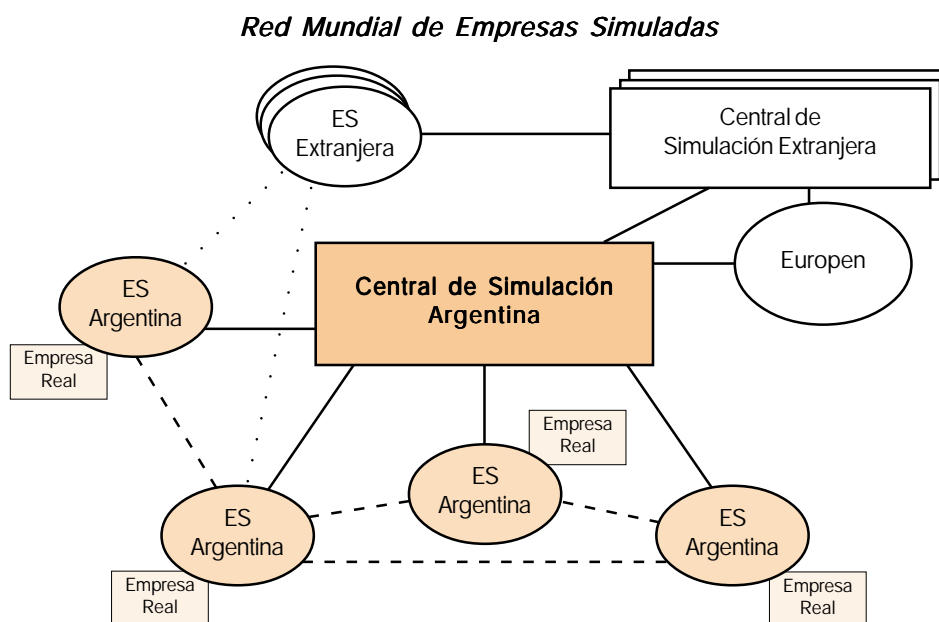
Red Mundial de Empresas Simuladas

ES Extranjera

Central de Simulación Extranjera

ES Argentina

Empresa Real

Central de Simulación Argentina

Europen

Empresa Real

ES Argentina

ES Argentina

ES Argentina

Empresa Real

Empresa Real